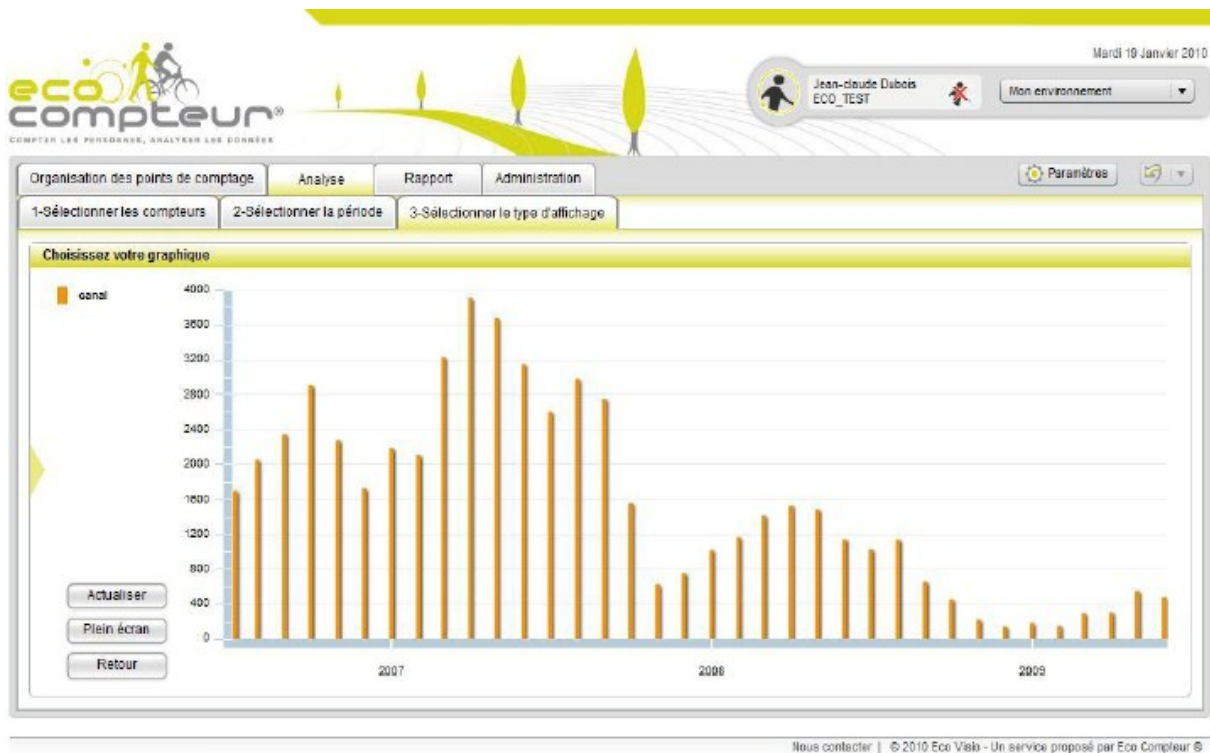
eco compteur®
COMPTER LES PERSONNES, ANALYSER LES DONNÉES

Mardi 19 Janvier 2010

Jean-claude Dubois
ECO_TEST

Mon environnement

Organisation des points de comptage | Analyse | Rapport | Administration

Paramètres

1-Sélectionner les compteurs | 2-Sélectionner la période | 3-Sélectionner le type d'affichage

Choisissez votre graphique

canal

4000
3600
3200
2800
2400
2000
1600
1200
800
400
0

2007
2008
2009

Actualiser
Plein écran
Retour

Nous contacter | © 2010 Eco Visio - Un service proposé par Eco Compteur ®